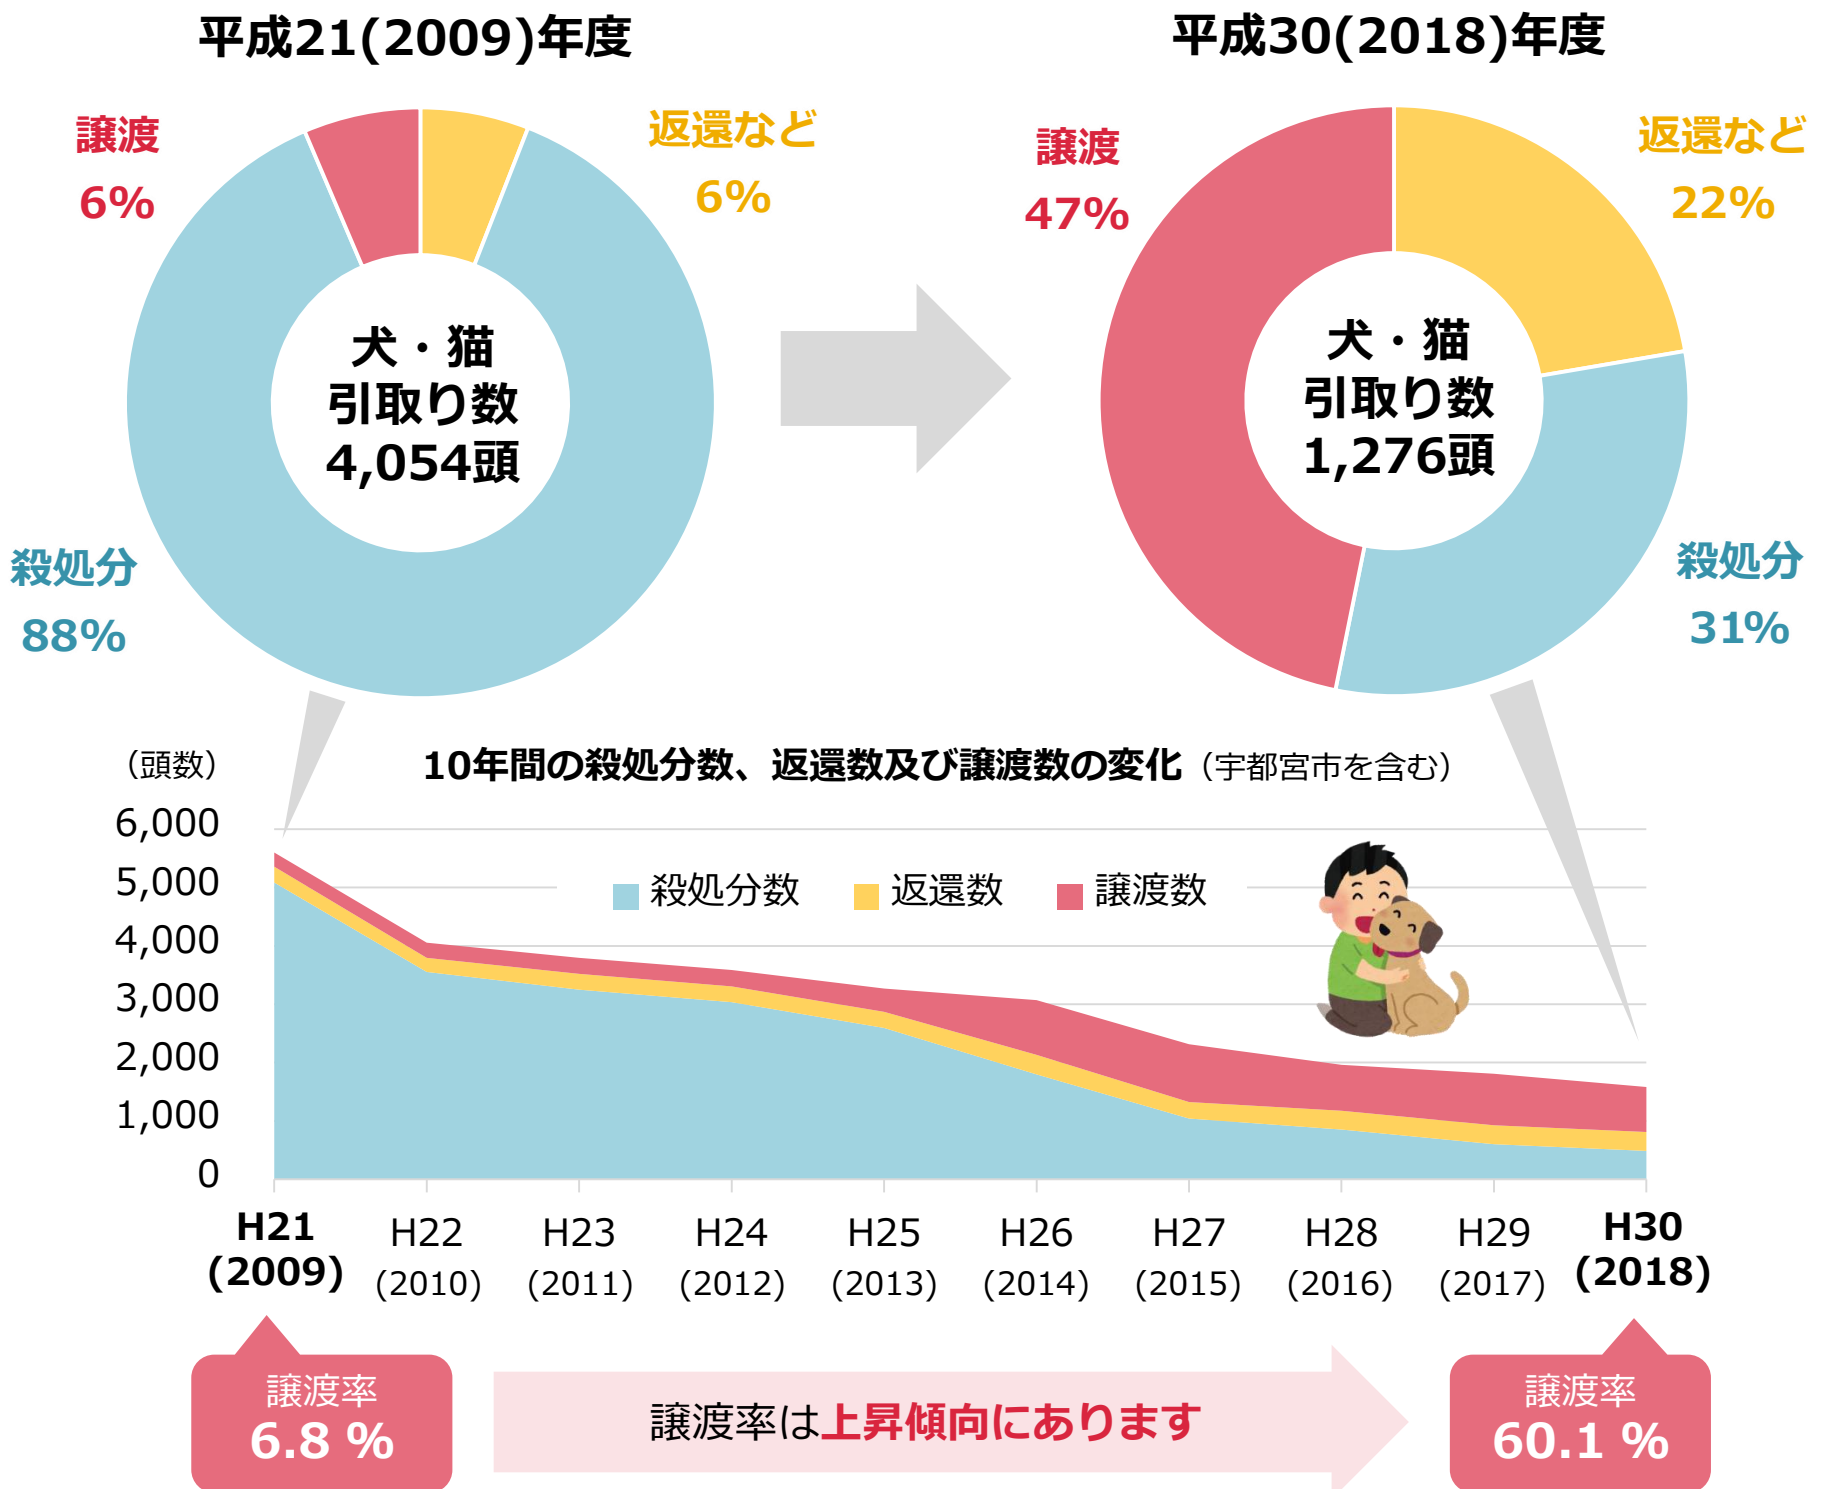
平成21(2009)年度

譲渡
6%

返還など
6%

犬・猫
引取り数
4,054頭

殺処分
88%

平成30(2018)年度

譲渡
47%

返還など
22%

犬・猫
引取り数
1,276頭

殺処分
31%

(頭数)

10年間の殺処分数、返還数及び譲渡数の変化（宇都宮市を含む）

6,000
5,000
4,000
3,000
2,000
1,000
0

殺処分数　返還数　譲渡数

H21 (2009)　H22 (2010)　H23 (2011)　H24 (2012)　H25 (2013)　H26 (2014)　H27 (2015)　H28 (2016)　H29 (2017)　H30 (2018)

譲渡率
6.8 %

譲渡率は上昇傾向にあります

譲渡率
60.1 %